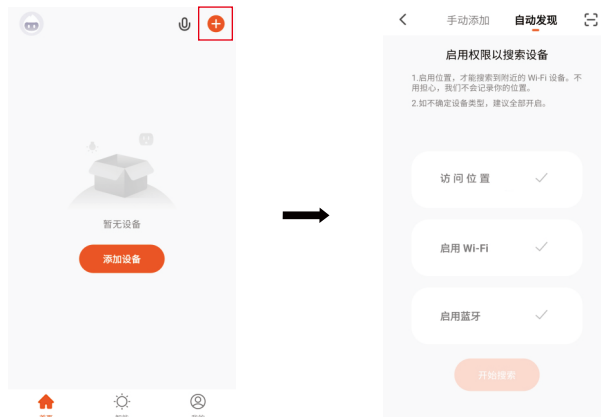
暂无设备

添加设备

手动添加 自动发现

启用权限以搜索设备

1.启用位置，才能搜索到附近的 Wi-Fi 设备。不用担心，我们不会记录你的位置。

2.如不确定设备类型，建议全部开启。

访问位置

启用 Wi-Fi

启用蓝牙

开始搜索